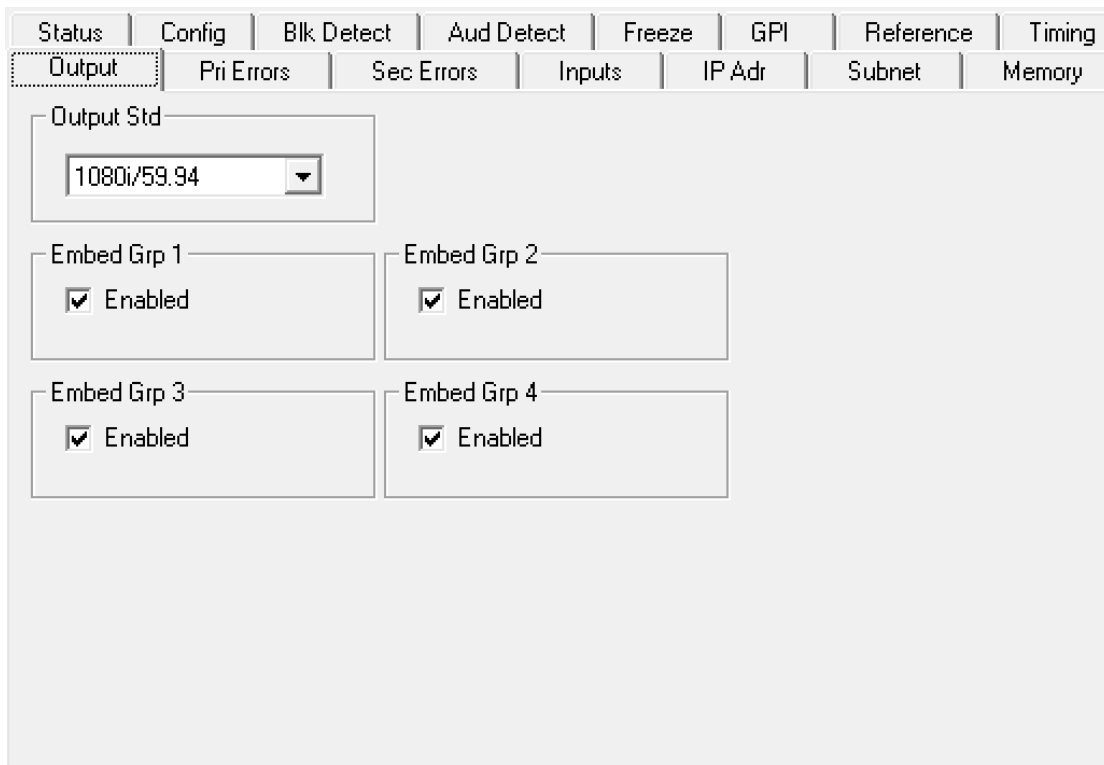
Status | Config | Blk Detect | Aud Detect | Freeze | GPI | Reference | Timing
Output | Pri Errors | Sec Errors | Inputs | IP Adr | Subnet | Memory

Output Std
1080i/59.94

Embed Grp 1
Enabled

Embed Grp 2
Enabled

Embed Grp 3
Enabled

Embed Grp 4
Enabled